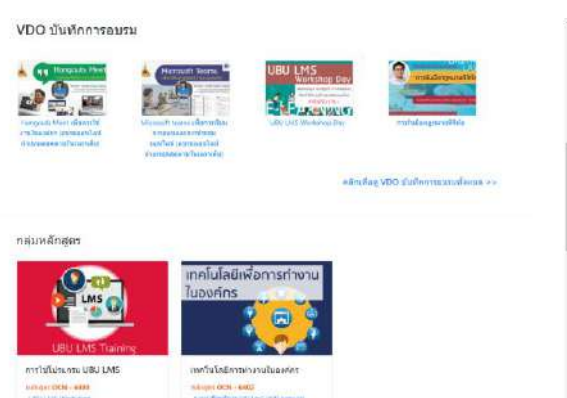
VDO บันทึกการอบรม

Hangouts Meet

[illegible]

Microsoft Teams

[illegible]

UBU LMS Workshop Day

UBU LMS Workshop Day

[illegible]

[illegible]

คลิกเพื่อดู VDO บันทึกการอบรมทั้งหมด >>

กลุ่มหลักสูตร

LMS

UBU LMS Training

การใช้งานระบบ UBU LMS

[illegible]

เทคโนโลยีเพื่อการทำงานในองค์กร

เทคโนโลยีเพื่อการทำงานในองค์กร

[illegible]